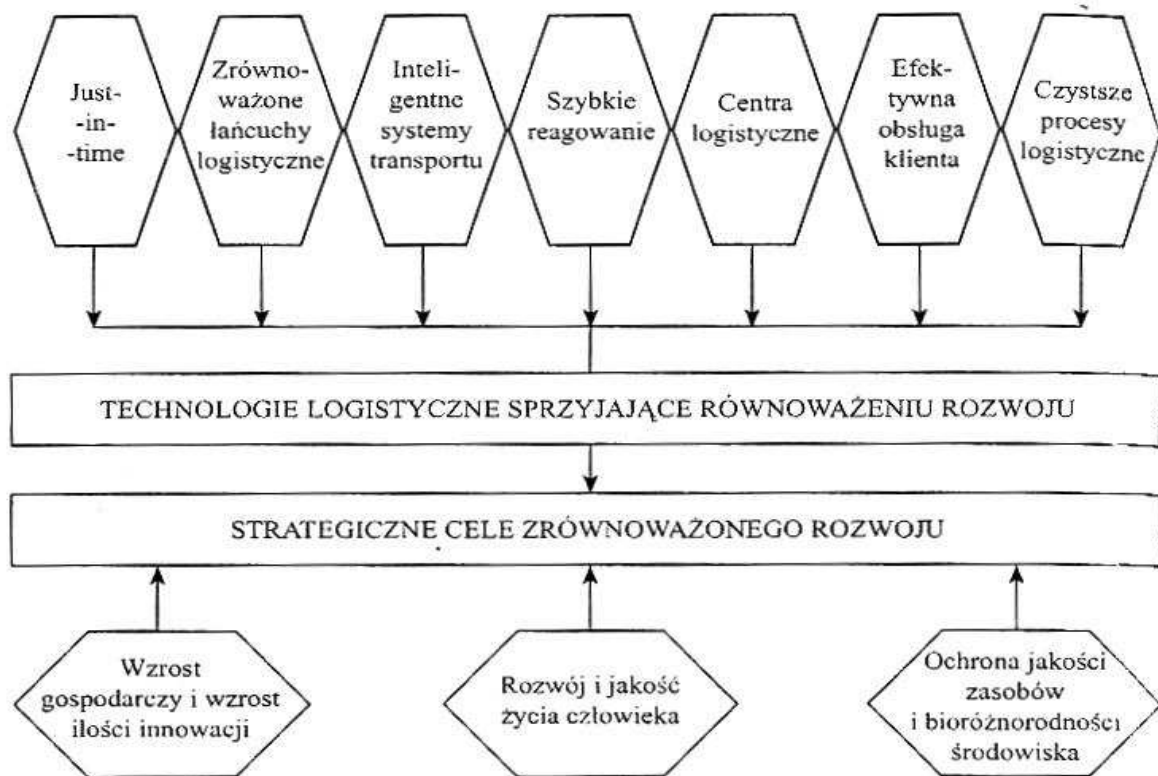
Just-in-time

Zrównoważone łańcuchy logistyczne

Inteligentne systemy transportu

Szybkie reagowanie

Centra logistyczne

Efektywna obsługa klienta

Czystsze procesy logistyczne

TECHNOLOGIE LOGISTYCZNE SPRZYJAJĄCE RÓWNOWAŻENIU ROZWOJU

STRATEGICZNE CELE ZRÓWNOWAŻONEGO ROZWOJU

Wzrost gospodarczy i wzrost ilości innowacji

Rozwój i jakość życia człowieka

Ochrona jakości zasobów i bioróżnorodności środowiska